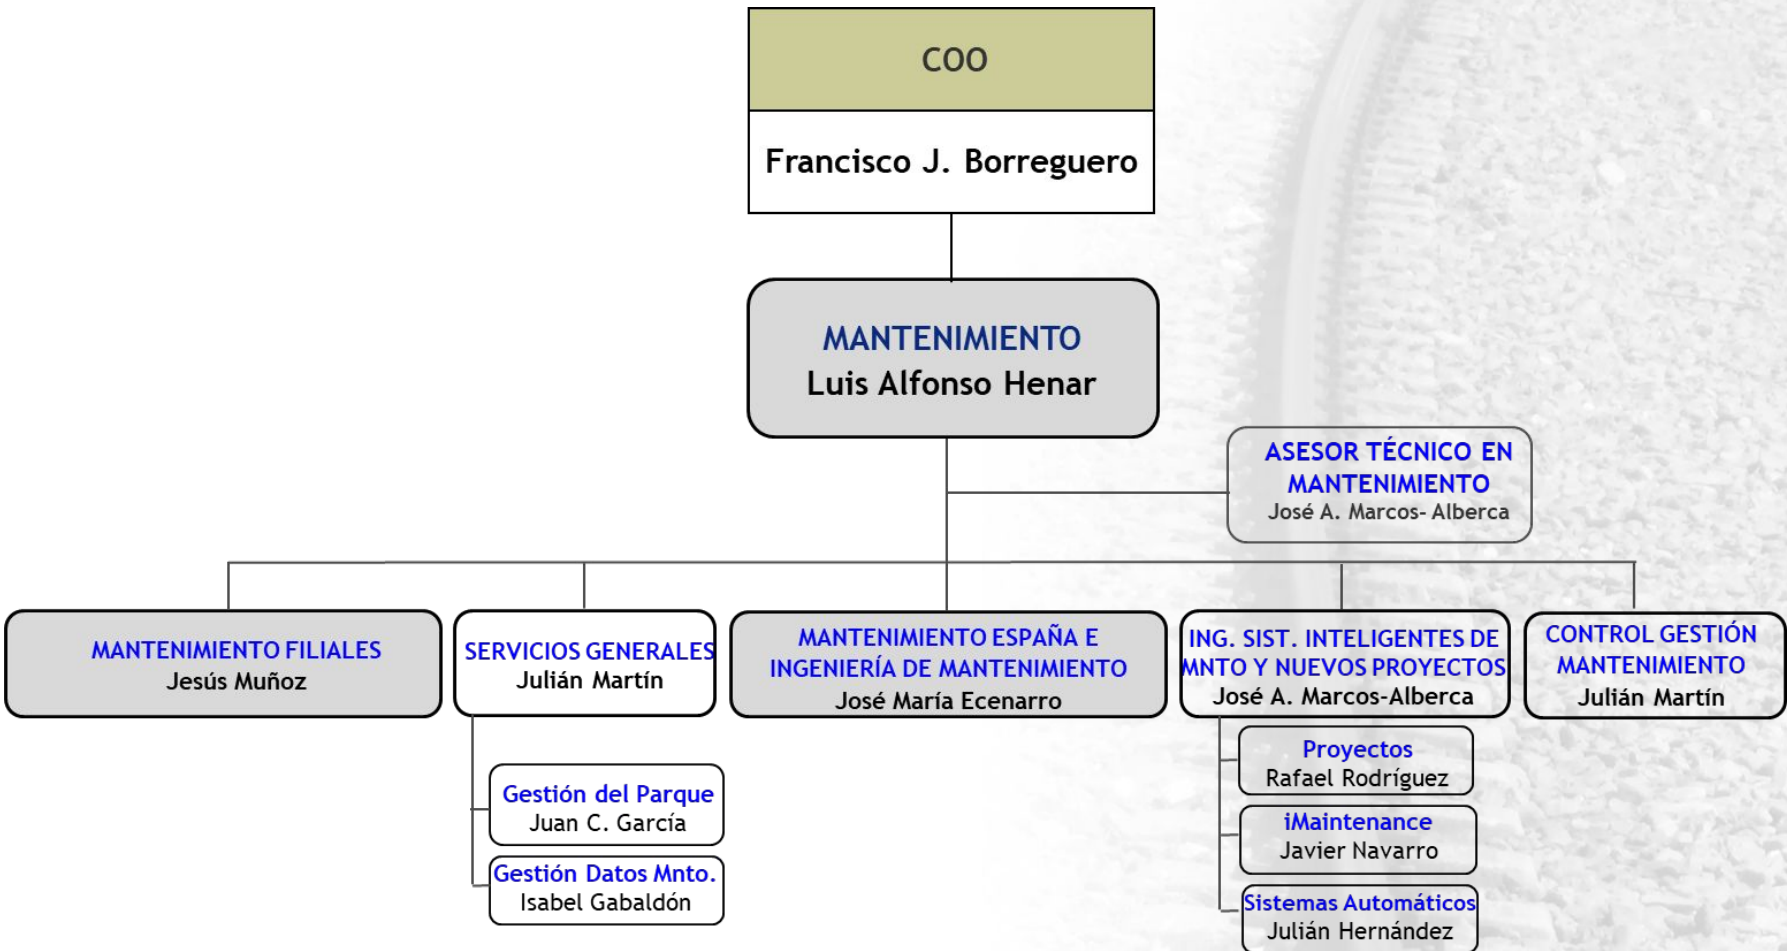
COO

Francisco J. Borreguero

MANTENIMIENTO
Luis Alfonso Henar

ASESOR TÉCNICO EN MANTENIMIENTO
José A. Marcos- Alberca

MANTENIMIENTO FILIALES
Jesús Muñoz

SERVICIOS GENERALES
Julián Martín

Gestión del Parque
Juan C. García

Gestión Datos Mnto.
Isabel Gabaldón

MANTENIMIENTO ESPAÑA E INGENIERÍA DE MANTENIMIENTO
José María Ecenarro

ING. SIST. INTELIGENTES DE MNTO Y NUEVOS PROYECTOS
José A. Marcos-Alberca

Proyectos
Rafael Rodríguez

iMaintenance
Javier Navarro

Sistemas Automáticos
Julián Hernández

CONTROL GESTIÓN MANTENIMIENTO
Julián Martín